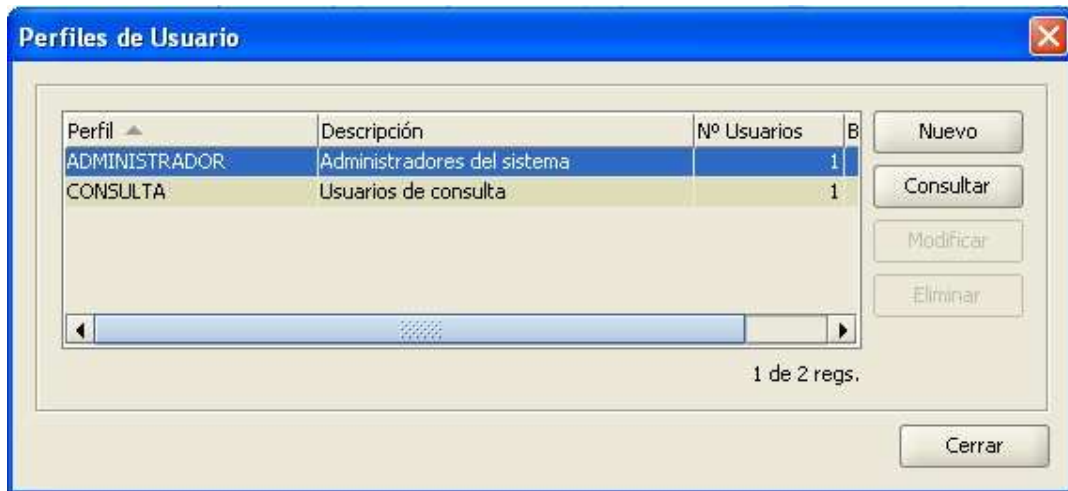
Perfiles de Usuario

| Perfil | Descripción | Nº Usuarios | B |
|---|---|---|---|
| ADMINISTRADOR | Administradores del sistema | 1 | |
| CONSULTA | Usuarios de consulta | 1 | |

Nuevo
Consultar
Modificar
Eliminar

1 de 2 regs.

Cerrar